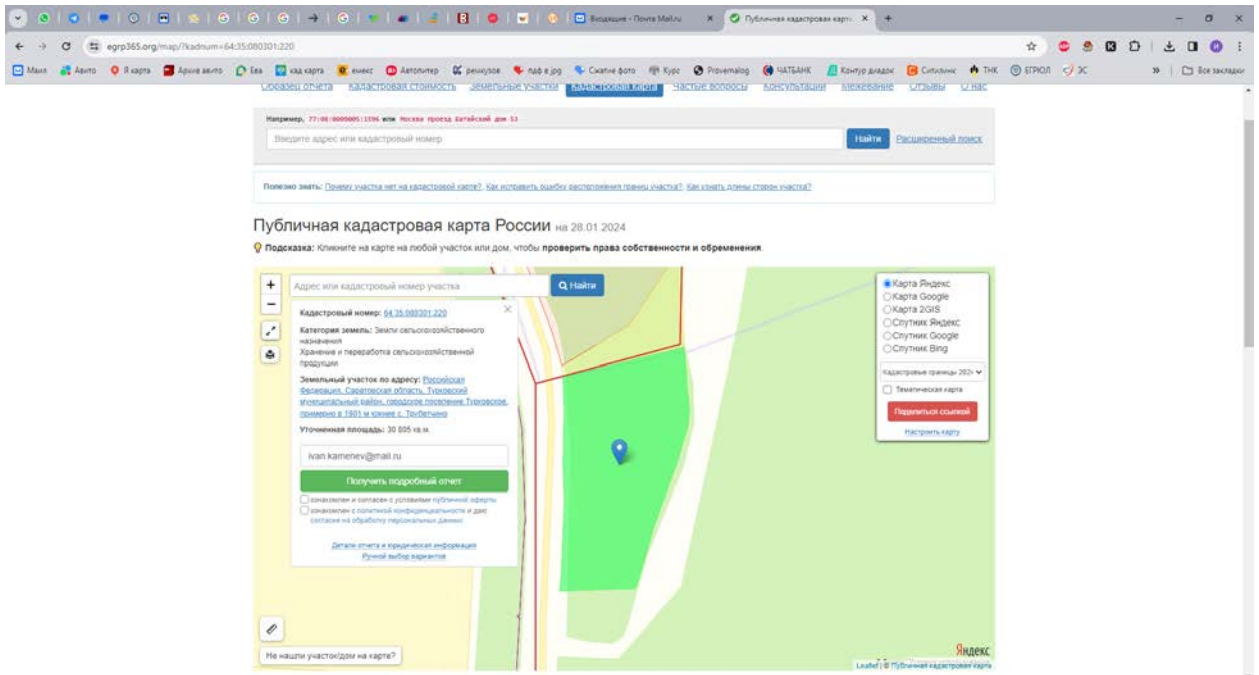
Входящие - Почта Mail.ru
Публичная кадастровая карта
egrp365.org/map/?kadnum=64:35:080301:220

Маил Авито Я карта Архив авито Ева кад карта емекс Автопитер решуэое пдф в jpg Сжатие фото Курс Provemalog ЧАТБАНК Контур диадок Ситилинк ТНК ЕГРЮЛ ЭС Все закладки

Образец отчета Кадастровая стоимость Земельные участки Кадастровая карта Частые вопросы Консультации Межевание Отзывы О нас

Например, 77:08:0009005:1596 или Москва проезд Китайский дом 53
Введите адрес или кадастровый номер
Найти Расширенный поиск

Полезно знать: Почему участка нет на кадастровой карте?, Как исправить ошибку расположения границ участка?, Как узнать длины сторон участка?

Публичная кадастровая карта России на 28.01.2024

Подсказка: Кликните на карте на любой участок или дом, чтобы проверить права собственности и обременения.

Адрес или кадастровый номер участка
Найти

Кадастровый номер: 64:35:080301:220
Категория земель: Земли сельскохозяйственного назначения
Хранение и переработка сельскохозяйственной продукции
Земельный участок по адресу: Российская Федерация, Саратовская область, Турковский муниципальный район, городское поселение Турковское, примерно в 1801 м южнее с. Трубетчино
Уточненная площадь: 30 805 кв.м.

ivan.kamenev@mail.ru
Получить подробный отчет
ознакомлен и согласен с условиями публичной оферты
ознакомлен с политикой конфиденциальности и даю согласие на обработку персональных данных
Детали отчета и юридическая информация
Ручной выбор вариантов

Карта Яндекс
Карта Google
Карта 2GIS
Спутник Яндекс
Спутник Google
Спутник Bing
Кадастровые границы 202
Тематическая карта
Поделиться ссылкой
Настроить карту

Не нашли участок/дом на карте?
Яндекс
Leaflet | © Публичная кадастровая карта